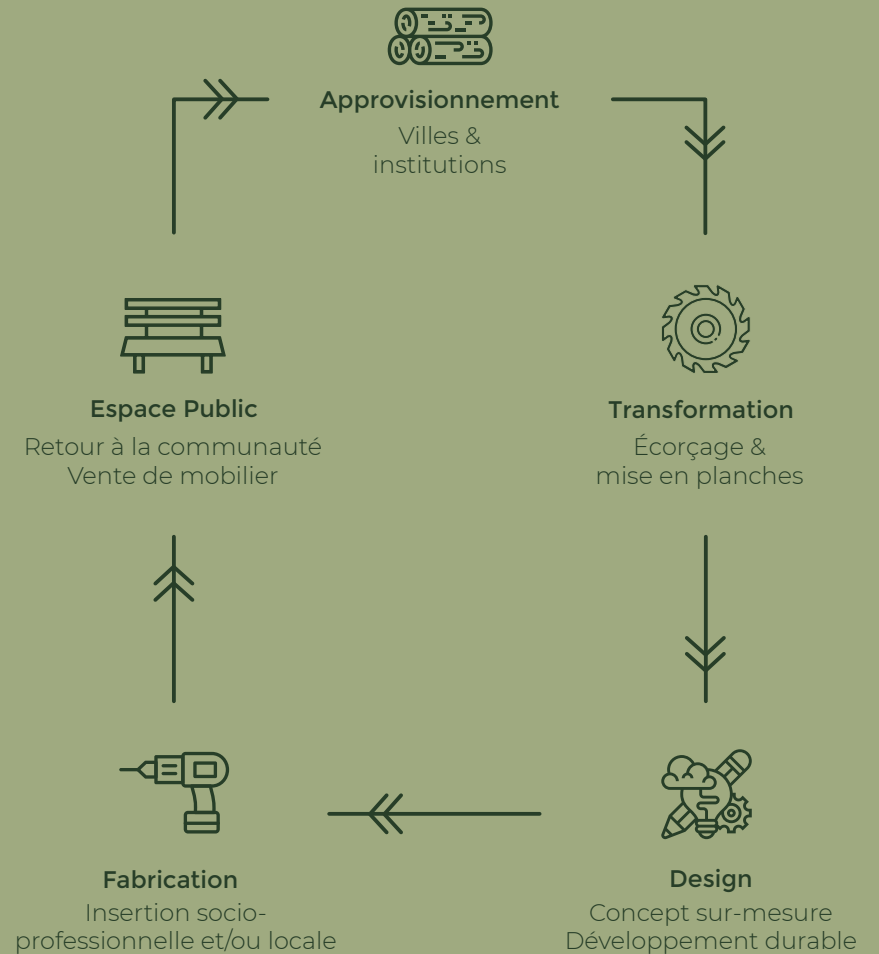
Approvisionnement
Villes & institutions

Transformation
Écorçage & mise en planches

Design
Concept sur-mesure
Développement durable

Fabrication
Insertion socio-professionnelle et/ou locale

Espace Public
Retour à la communauté
Vente de mobilier